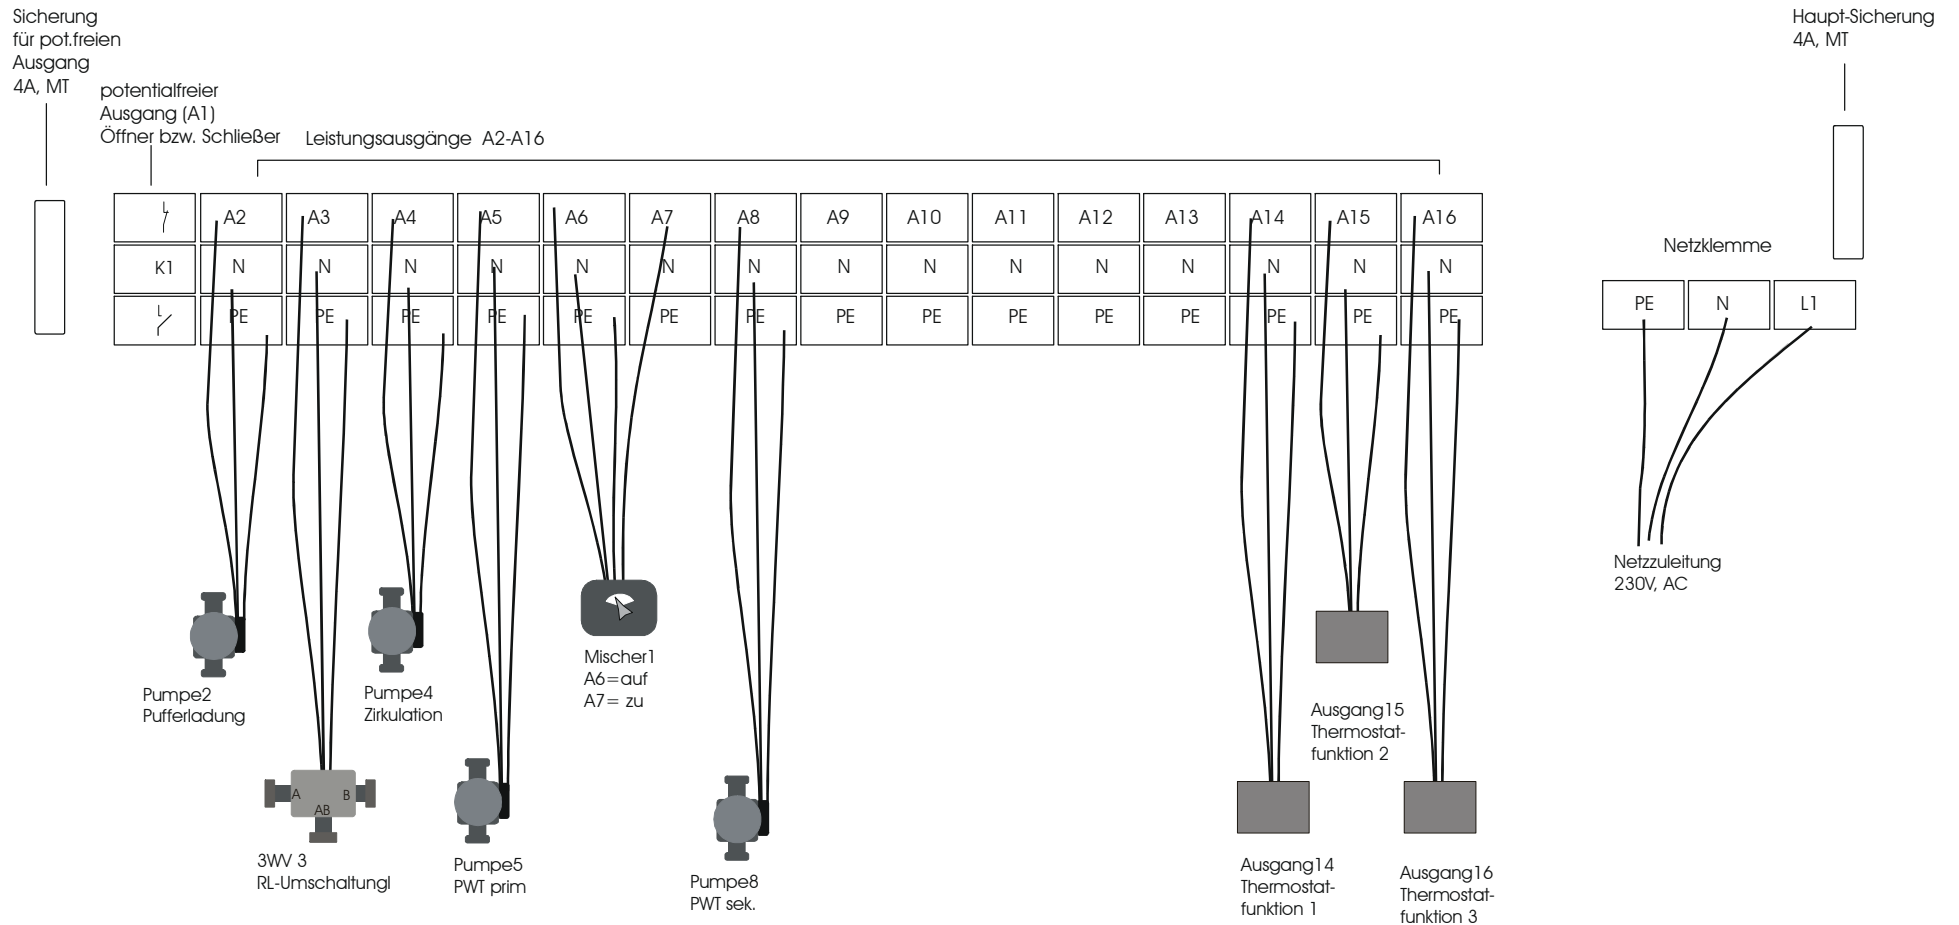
Sicherung für pot.freien Ausgang 4A, MT

potentialfreier Ausgang (A1) Öffner bzw. Schließer

Leistungsausgänge A2-A16

Haupt-Sicherung 4A, MT

| | A2 | A3 | A4 | A5 | A6 | A7 | A8 | A9 | A10 | A11 | A12 | A13 | A14 | A15 | A16 |
|---|---|---|---|---|---|---|---|---|---|---|---|---|---|---|---|
| K1 | N | N | N | N | N | N | N | N | N | N | N | N | N | N | N |
| | PE | PE | PE | PE | PE | PE | PE | PE | PE | PE | PE | PE | PE | PE | PE |

Netzklemme

| PE | N | L1 |
|---|---|---|

Netzzuleitung 230V, AC

Pumpe2 Pufferladung

A

AB

B

3WV 3 RL-Umschaltungl

Pumpe4 Zirkulation

Pumpe5 PWT prim

Mischer1 A6=auf A7= zu

Pumpe8 PWT sek.

Ausgang15 Thermostatfunktion 2

Ausgang14 Thermostatfunktion 1

Ausgang16 Thermostatfunktion 3